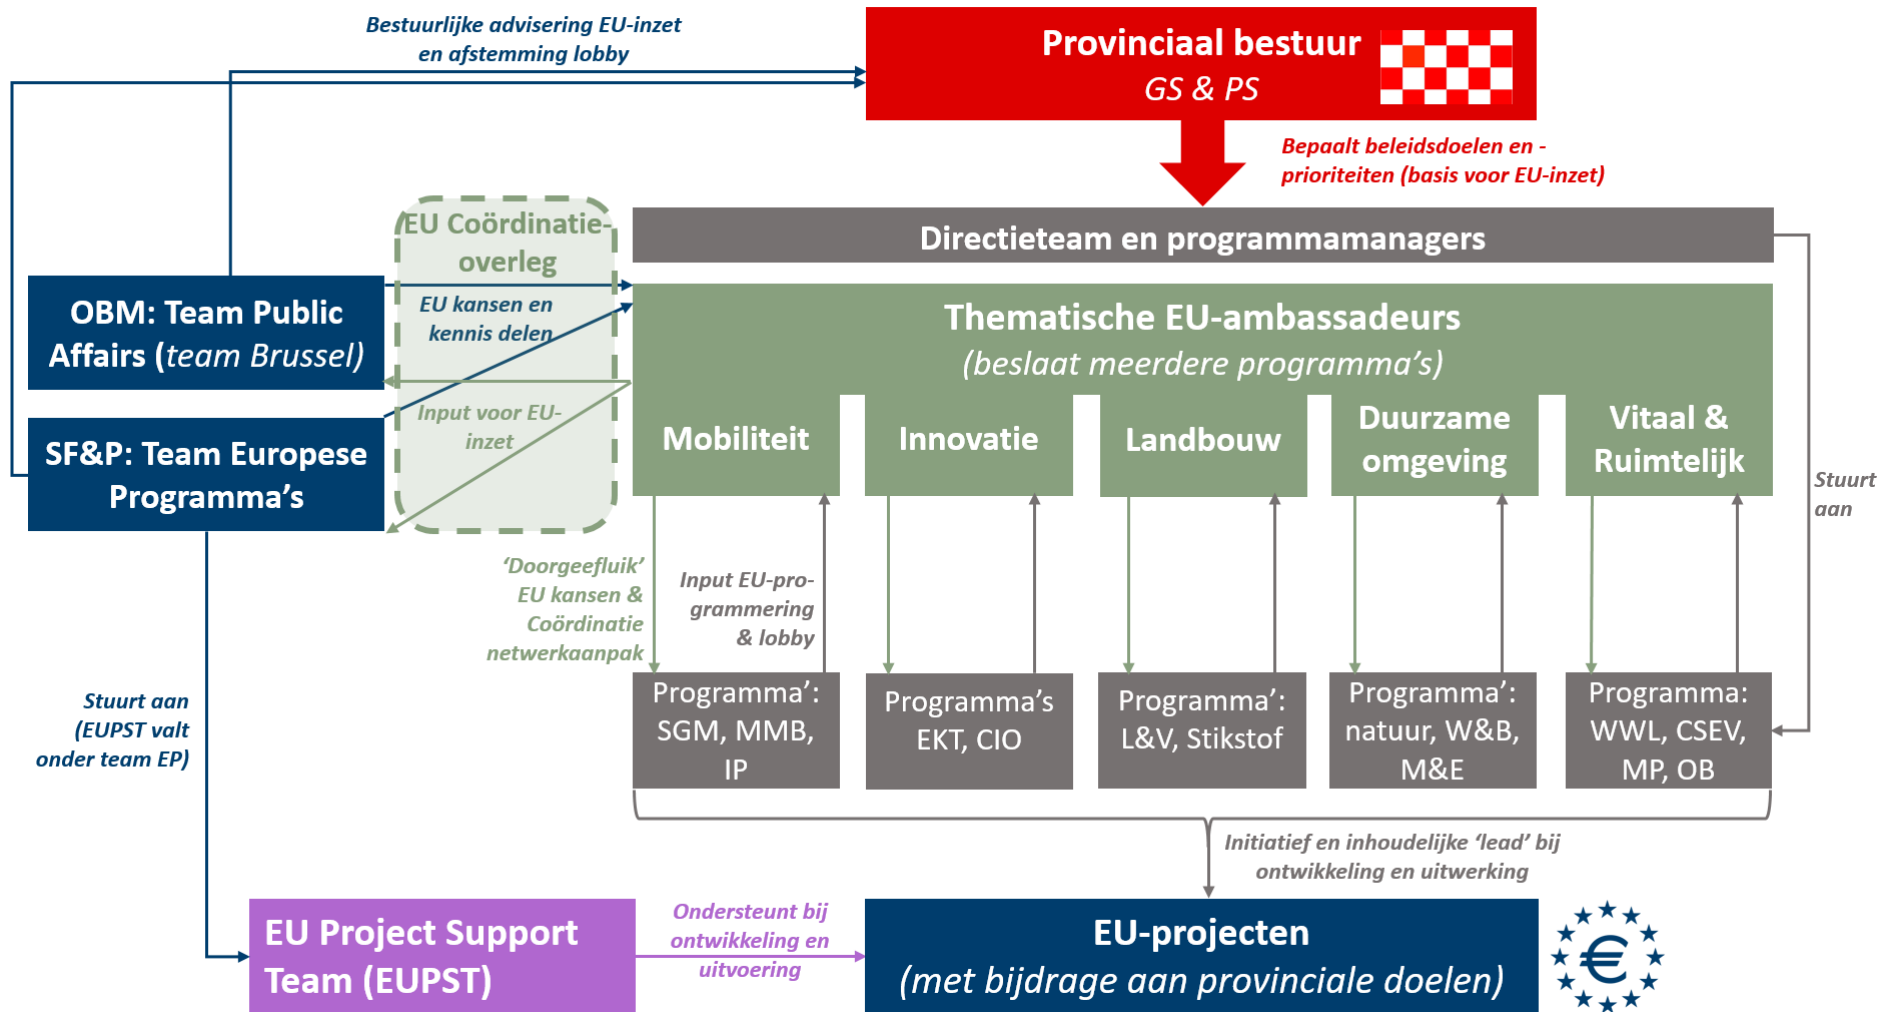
Bestuurlijke advisering EU-inzet en afstemming lobby

Provinciaal bestuur
GS & PS

Bepaalt beleidsdoelen en -prioriteiten (basis voor EU-inzet)

EU Coördinatie-overleg

Directieteam en programmamanagers

OBM: Team Public Affairs (team Brussel)

EU kansen en kennis delen

Thematische EU-ambassadeurs
(beslaat meerdere programma's)

Input voor EU-inzet

SF&P: Team Europese Programma's

Mobiliteit

Innovatie

Landbouw

Duurzame omgeving

Vitaal & Ruimtelijk

Stuurt aan

'Doorgeefluik' EU kansen & Coördinatie netwerkaanpak

Input EU-programmering & lobby

Programma': SGM, MMB, IP

Programma's EKT, CIO

Programma': L&V, Stikstof

Programma': natuur, W&B, M&E

Programma: WWL, CSEV, MP, OB

Stuurt aan (EUPST valt onder team EP)

Initiatief en inhoudelijke 'lead' bij ontwikkeling en uitwerking

EU Project Support Team (EUPST)

Ondersteunt bij ontwikkeling en uitvoering

EU-projecten
(met bijdrage aan provinciale doelen)